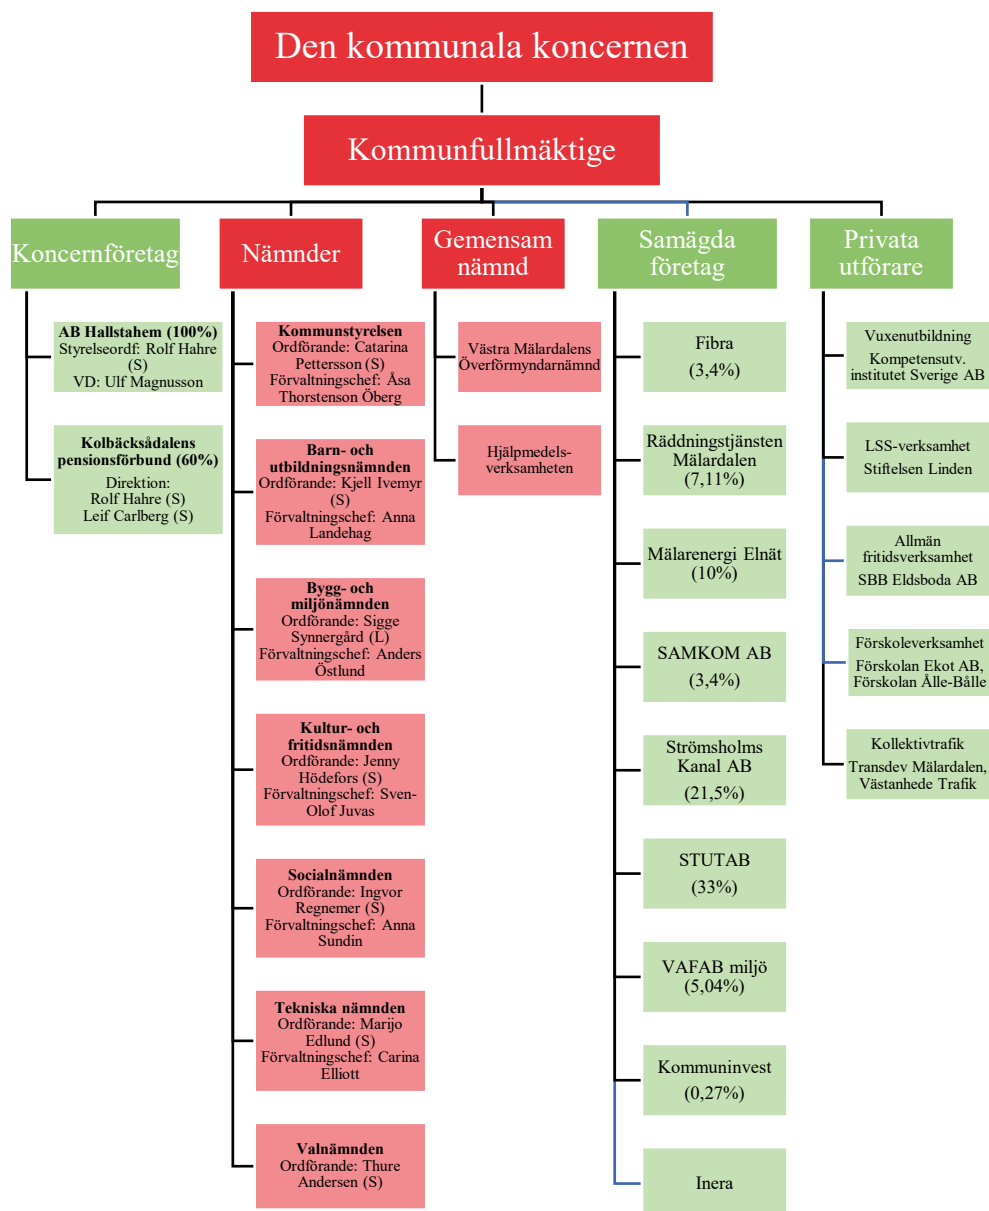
Den kommunala koncernen

Kommunfullmäktige

Koncernföretag

**AB Hallstahem (100%)**
Styrelseordf: Rolf Hahre (S)
VD: Ulf Magnusson

**Kolbäcksådalens pensionsförbund (60%)**
Direktion:
Rolf Hahre (S)
Leif Carlberg (S)

Nämnder

**Kommunstyrelsen**
Ordförande: Catarina Pettersson (S)
Förvaltningschef: Åsa Thorstenson Öberg

**Barn- och utbildningsnämnden**
Ordförande: Kjell Ivemyr (S)
Förvaltningschef: Anna Landehag

**Bygg- och miljönämnden**
Ordförande: Sigge Synnergård (L)
Förvaltningschef: Anders Östlund

**Kultur- och fritidsnämnden**
Ordförande: Jenny Hödefors (S)
Förvaltningschef: Sven-Olof Juvas

**Socialnämnden**
Ordförande: Ingvor Regnemer (S)
Förvaltningschef: Anna Sundin

**Tekniska nämnden**
Ordförande: Marijo Edlund (S)
Förvaltningschef: Carina Elliott

**Valnämnden**
Ordförande: Thure Andersen (S)

Gemensam nämnd

Västra Mälardalens Överförmyndarnämnd

Hjälpmedelsverksamheten

Samägda företag

Fibra
(3,4%)

Räddningstjänsten Mälardalen
(7,11%)

Mälarenergi Elnät
(10%)

SAMKOM AB
(3,4%)

Strömsholms Kanal AB
(21,5%)

STUTAB
(33%)

VAFAB miljö
(5,04%)

Kommuninvest
(0,27%)

Inera

Privata utförare

Vuxenutbildning
Kompetensutv. institutet Sverige AB

LSS-verksamhet
Stiftelsen Linden

Allmän fritidsverksamhet
SBB Eldsboda AB

Förskoleverksamhet
Förskolan Ekot AB, Förskolan Älle-Bålle

Kollektivtrafik
Transdev Mälardalen, Västanhede Trafik